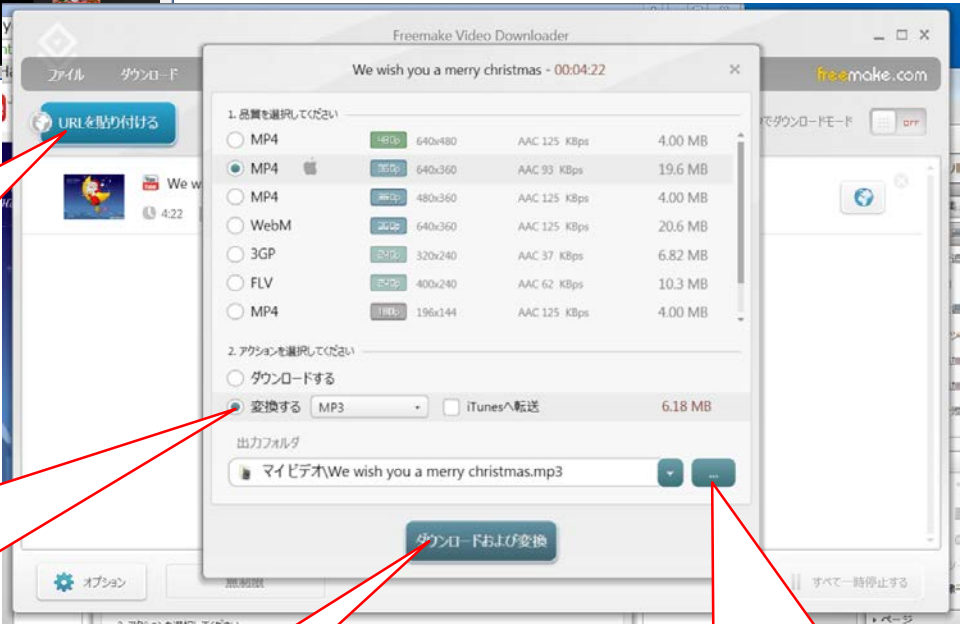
Freemake Video Downloader

ファイル ダウンロード

freemake.com

URLを貼り付ける

でダウンロードモード OFF

We w

4:22

We wish you a merry christmas - 00:04:22

1. 品質を選択してください

| | | | | |
|---|---|---|---|---|
| MP4 | 480p | 640x480 | AAC 125 KBps | 4.00 MB |
| MP4 | 360p | 640x360 | AAC 93 KBps | 19.6 MB |
| MP4 | 360p | 480x360 | AAC 125 KBps | 4.00 MB |
| WebM | 360p | 640x360 | AAC 125 KBps | 20.6 MB |
| 3GP | 240p | 320x240 | AAC 37 KBps | 6.82 MB |
| FLV | 240p | 400x240 | AAC 62 KBps | 10.3 MB |
| MP4 | 144p | 196x144 | AAC 125 KBps | 4.00 MB |

2. アクションを選択してください

ダウンロードする

変換する MP3

iTunesへ転送

6.18 MB

出力フォルダ

マイビデオ\We wish you a merry christmas.mp3

...

ダウンロードおよび変換

オプション

無制限

すべて一時停止する

ページ